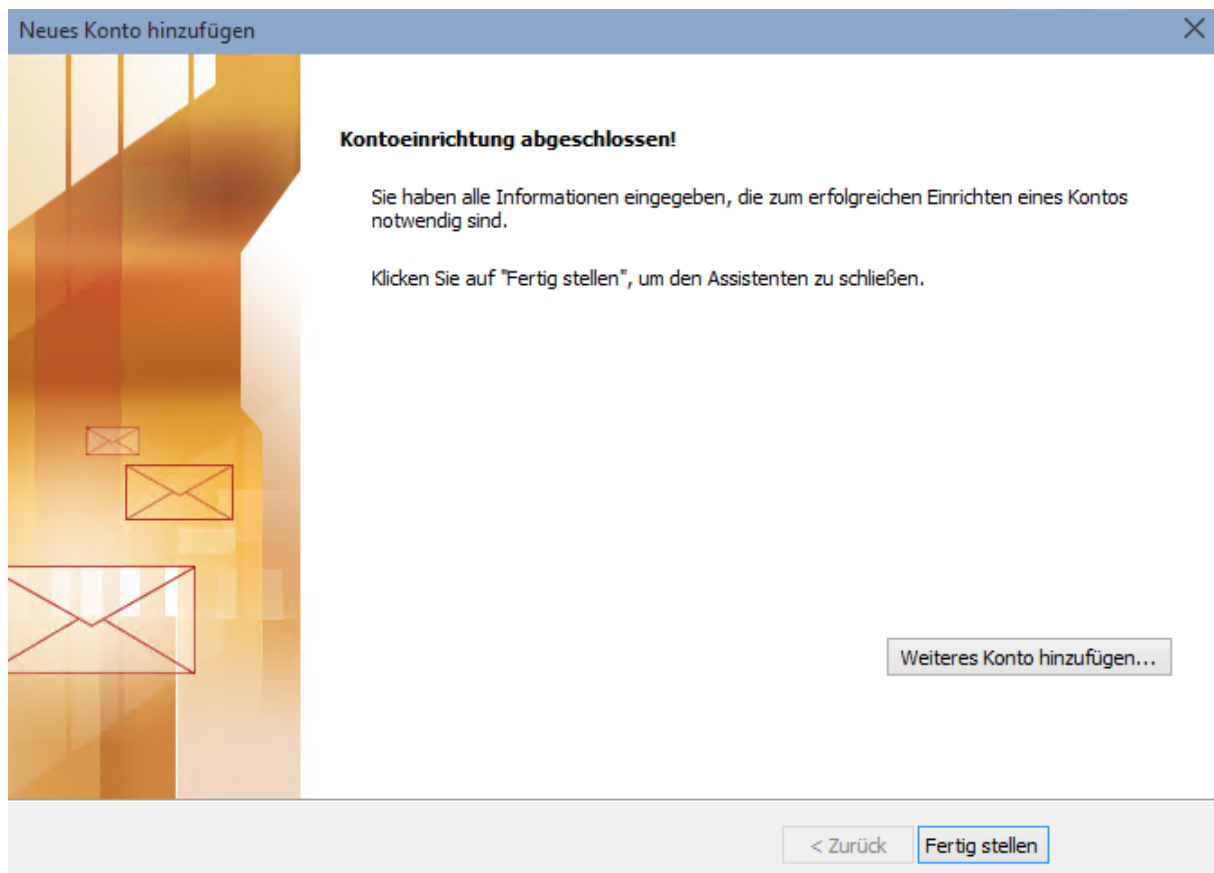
Neues Konto hinzufügen

Kontoeinrichtung abgeschlossen!

Sie haben alle Informationen eingegeben, die zum erfolgreichen Einrichten eines Kontos notwendig sind.

Klicken Sie auf "Fertig stellen", um den Assistenten zu schließen.

Weiteres Konto hinzufügen...

< Zurück

Fertig stellen